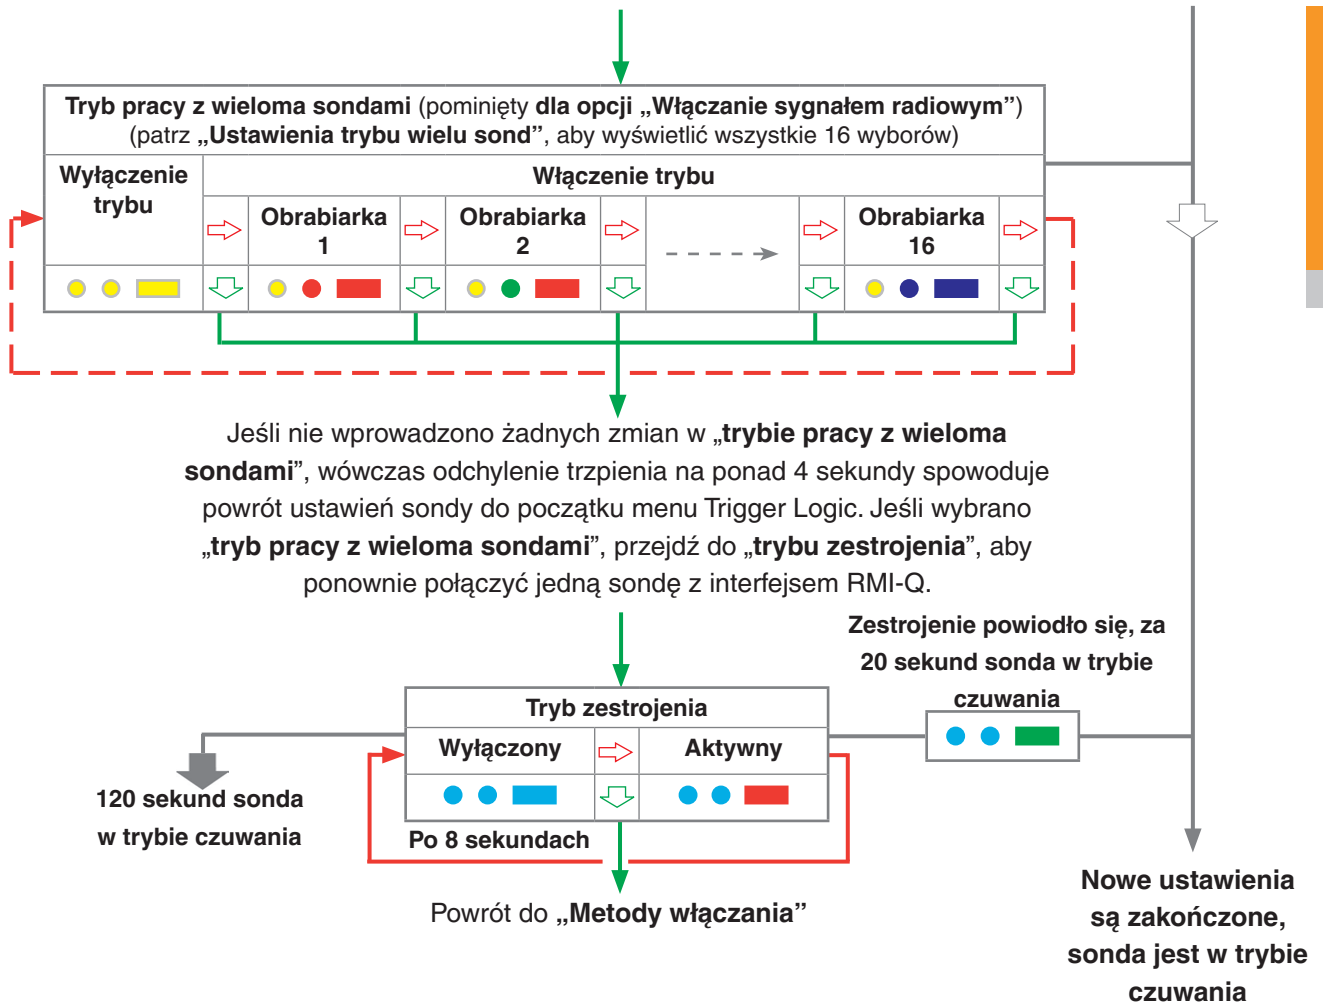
Tryb pracy z wieloma sondami (pominięty dla opcji „Włączanie sygnałem radiowym”) (patrz „Ustawienia trybu wielu sond”, aby wyświetlić wszystkie 16 wyborów)

| Wyłączenie trybu | Włączenie trybu | | | |
|---|---|---|---|---|
| | Obrabiarka 1 | Obrabiarka 2 | | Obrabiarka 16 |

Jeśli nie wprowadzono żadnych zmian w „trybie pracy z wieloma sondami”, wówczas odchylenie trzpienia na ponad 4 sekundy spowoduje powrót ustawień sondy do początku menu Trigger Logic. Jeśli wybrano „tryb pracy z wieloma sondami”, przejdź do „trybu zestrojenia”, aby ponownie połączyć jedną sondę z interfejsem RMI-Q.

Zestrojenie powiodło się, za 20 sekund sonda w trybie czuwania

| Tryb zestrojenia | |
|---|---|
| Wyłączony | Aktywny |

120 sekund sonda w trybie czuwania

Po 8 sekundach

Powrót do „Metody włączania”

Nowe ustawienia są zakończone, sonda jest w trybie czuwania